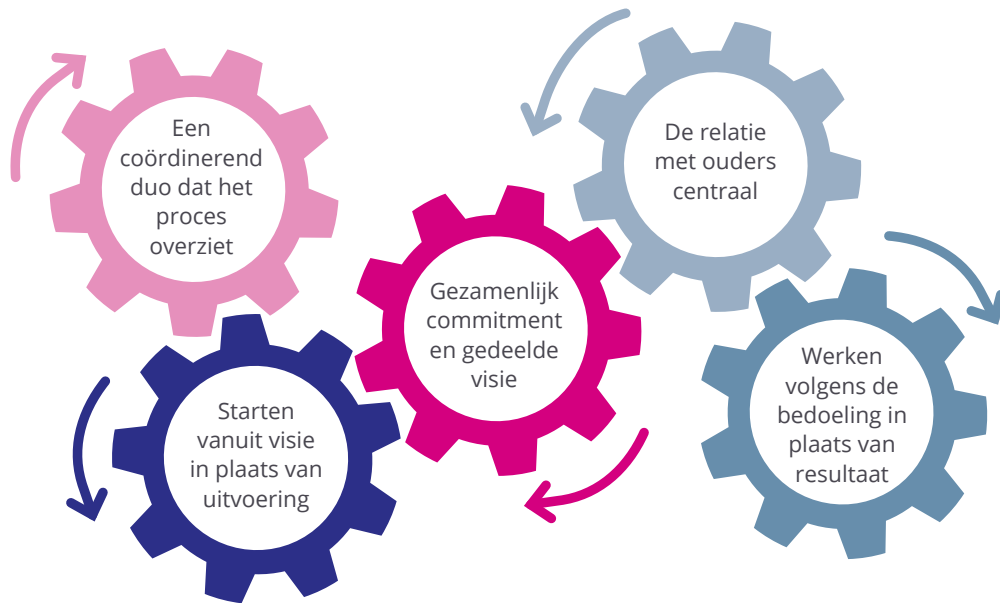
Een coördinerend duo dat het proces overziet

De relatie met ouders centraal

Gezamenlijk commitment en gedeelde visie

Starten vanuit visie in plaats van uitvoering

Werken volgens de bedoeling in plaats van resultaat